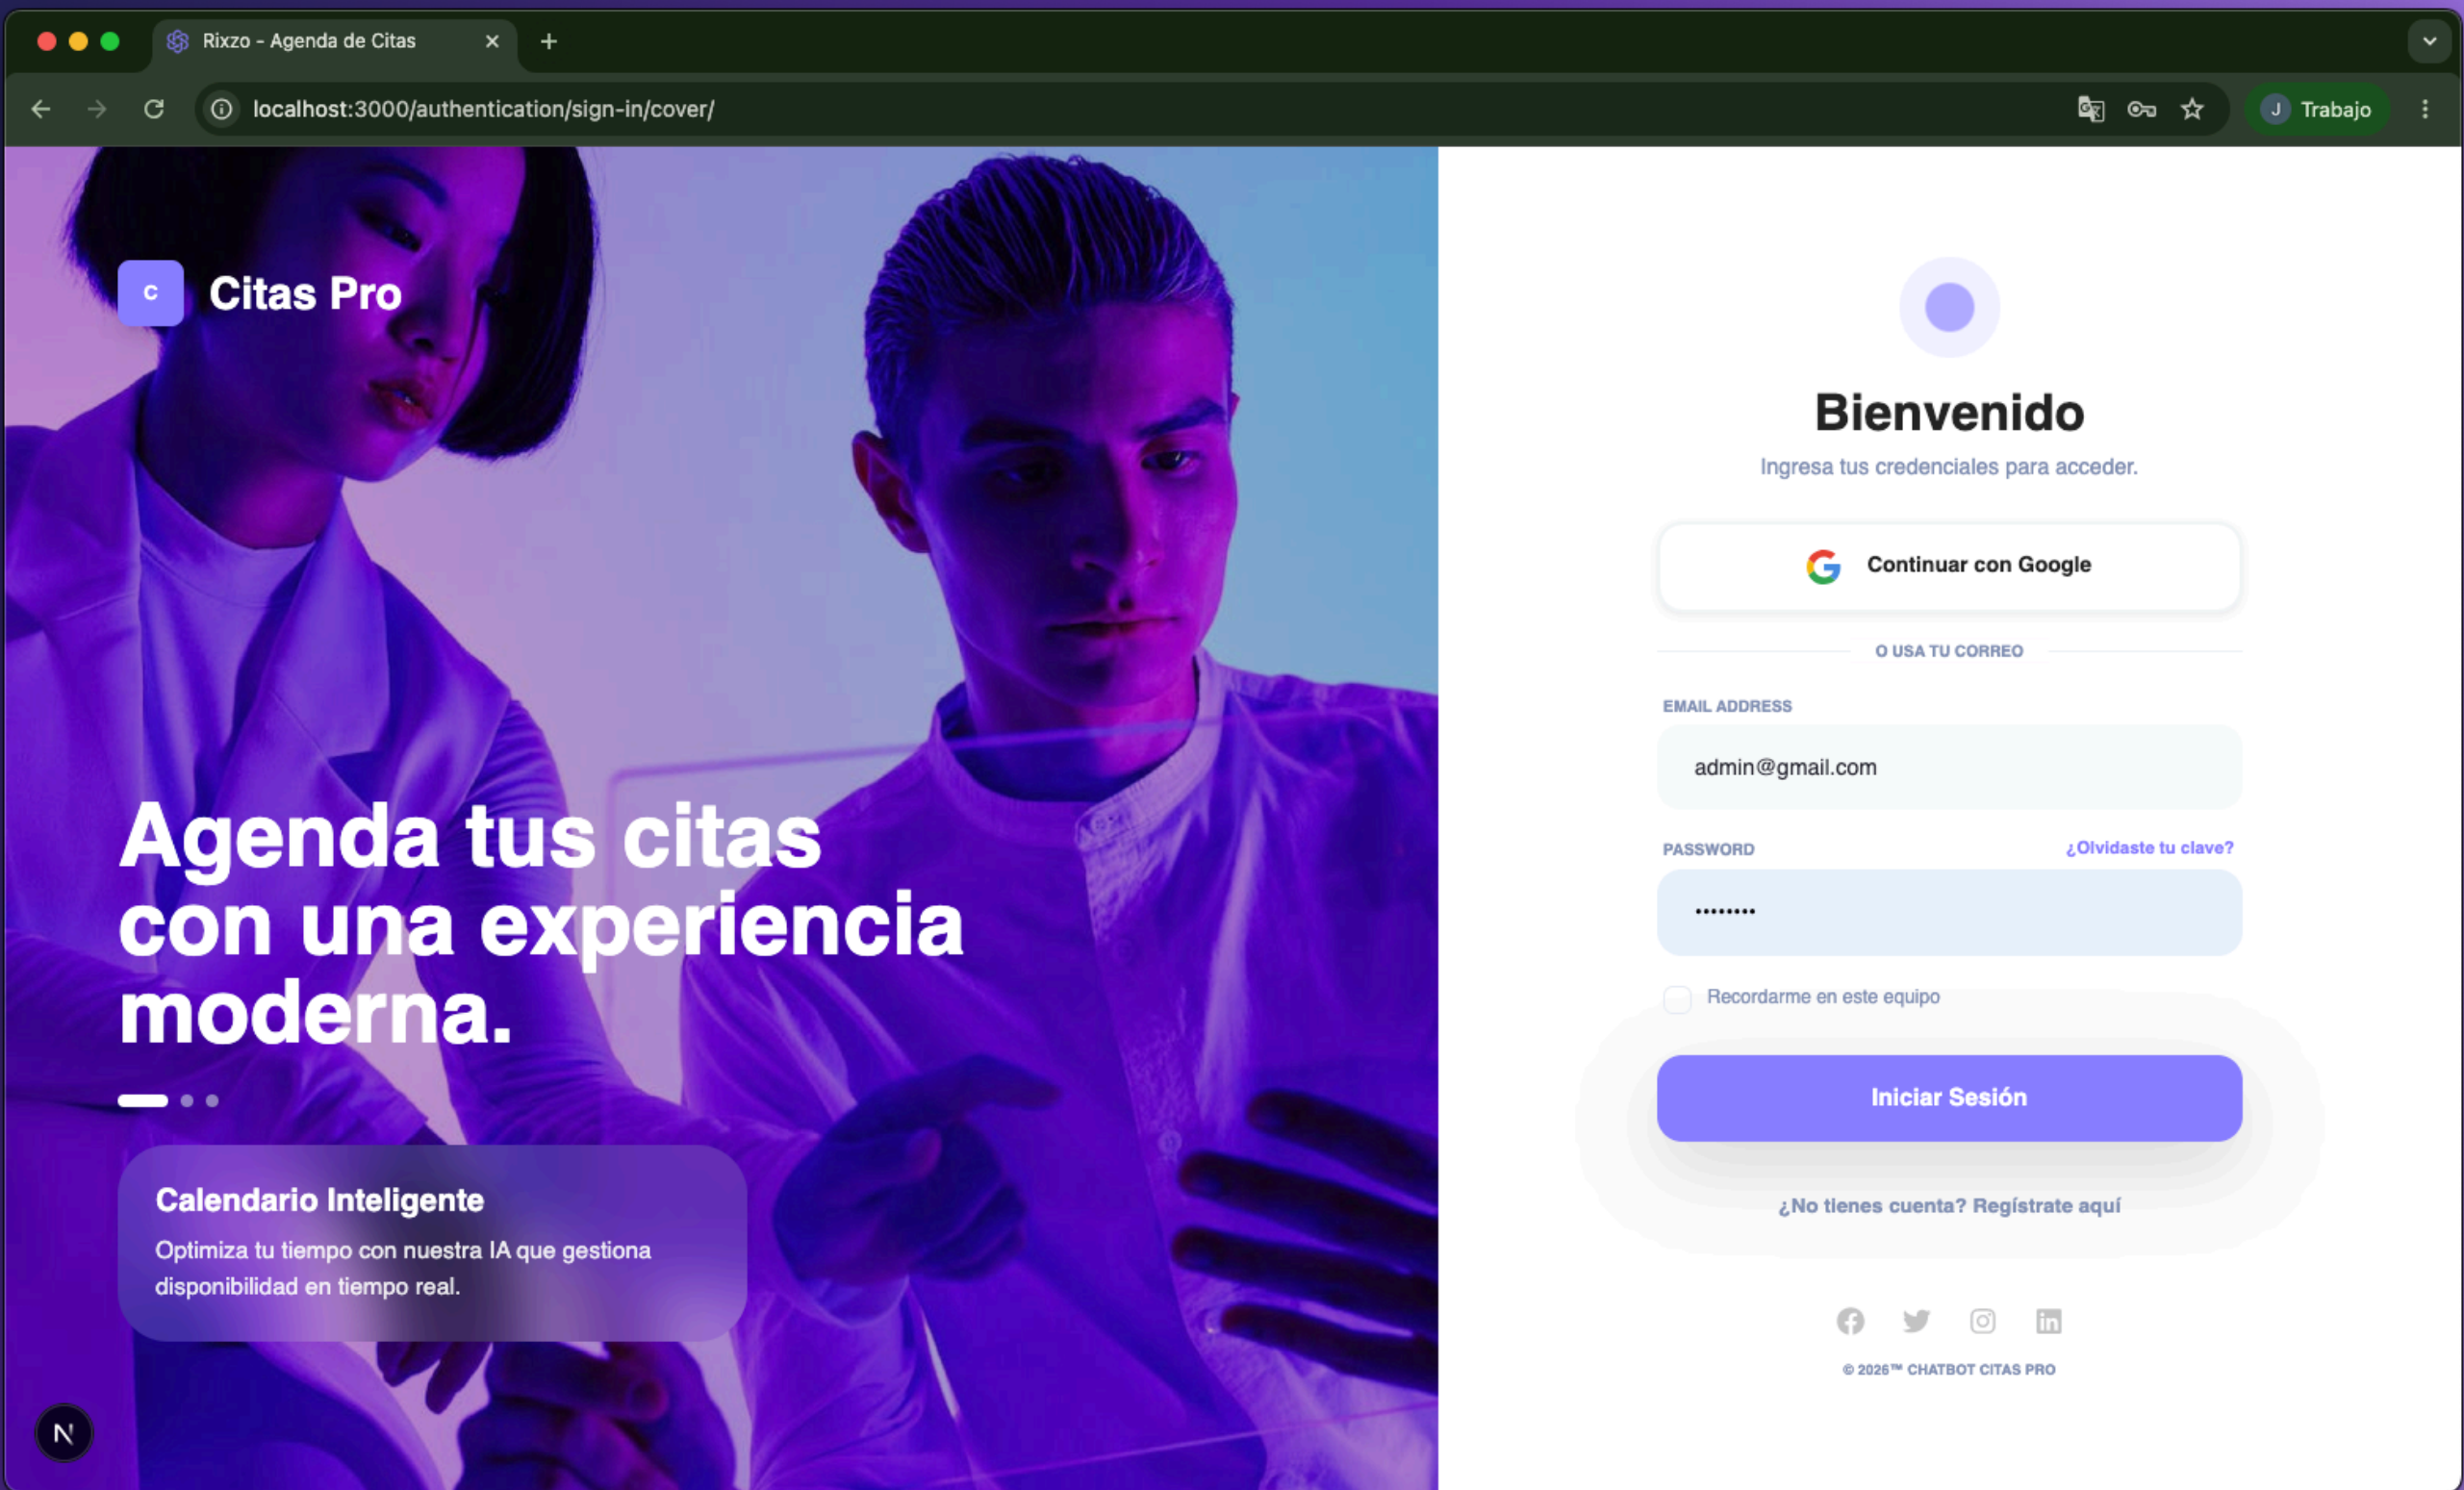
Rixzo - Agenda de Citas

localhost:3000/authentication/sign-in/cover/

J Trabajo

C Citas Pro

Agenda tus citas con una experiencia moderna.

Calendario Inteligente

Optimiza tu tiempo con nuestra IA que gestiona disponibilidad en tiempo real.

N

Bienvenido

Ingresa tus credenciales para acceder.

Continuar con Google

O USA TU CORREO

EMAIL ADDRESS

admin@gmail.com

PASSWORD

¿Olvidaste tu clave?

•••••••••

Recordarme en este equipo

Iniciar Sesión

¿No tienes cuenta? Regístrate aquí

© 2026™ CHATBOT CITAS PRO